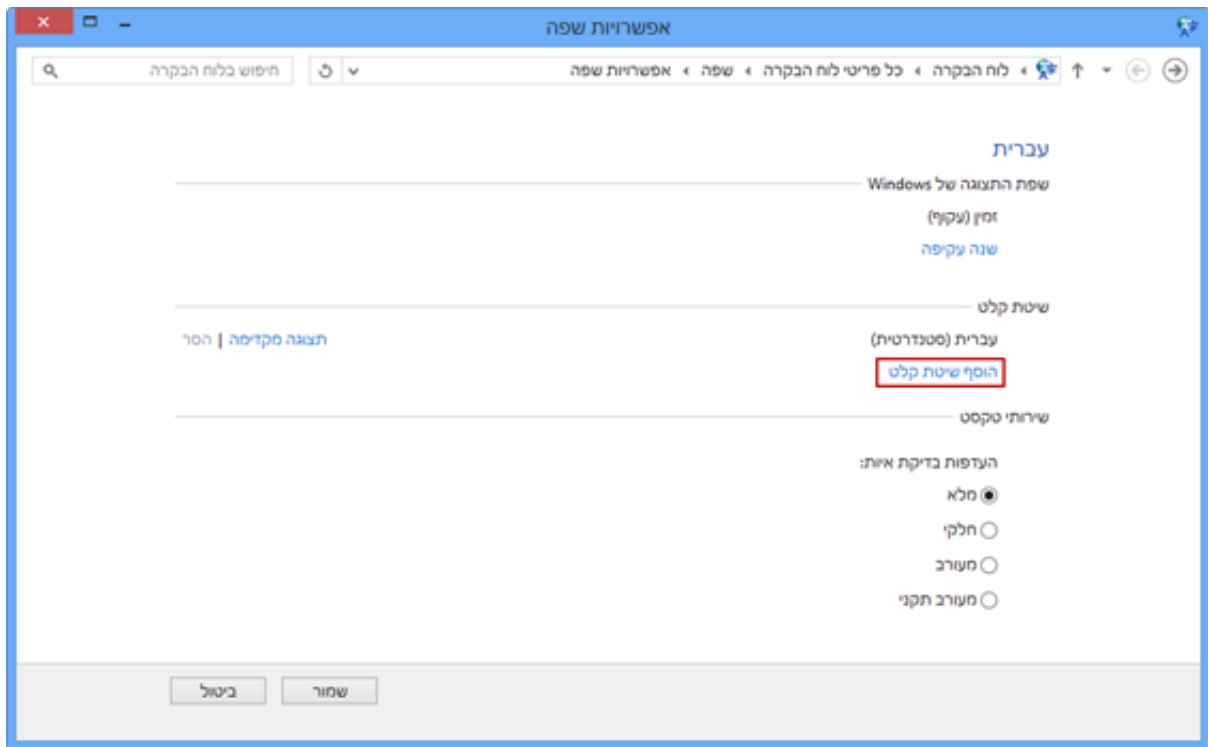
אפשרויות שפה

לוח הבקרה ◂ כל פריטי לוח הבקרה ◂ שפה ◂ אפשרויות שפה

חיפוש בלוח הבקרה

עברית

שפת התצוגה של Windows

זמין (עקיף)

שנה עקיפה

שיטת קלט

עברית (סטנדרטית)

תצוגה מקדימה | הסר

הוסף שיטת קלט

שירותי טקסט

העדפות בדיקת איות:

מלא

חלקי

מעורב

מעורב תקני

שמור

ביטול